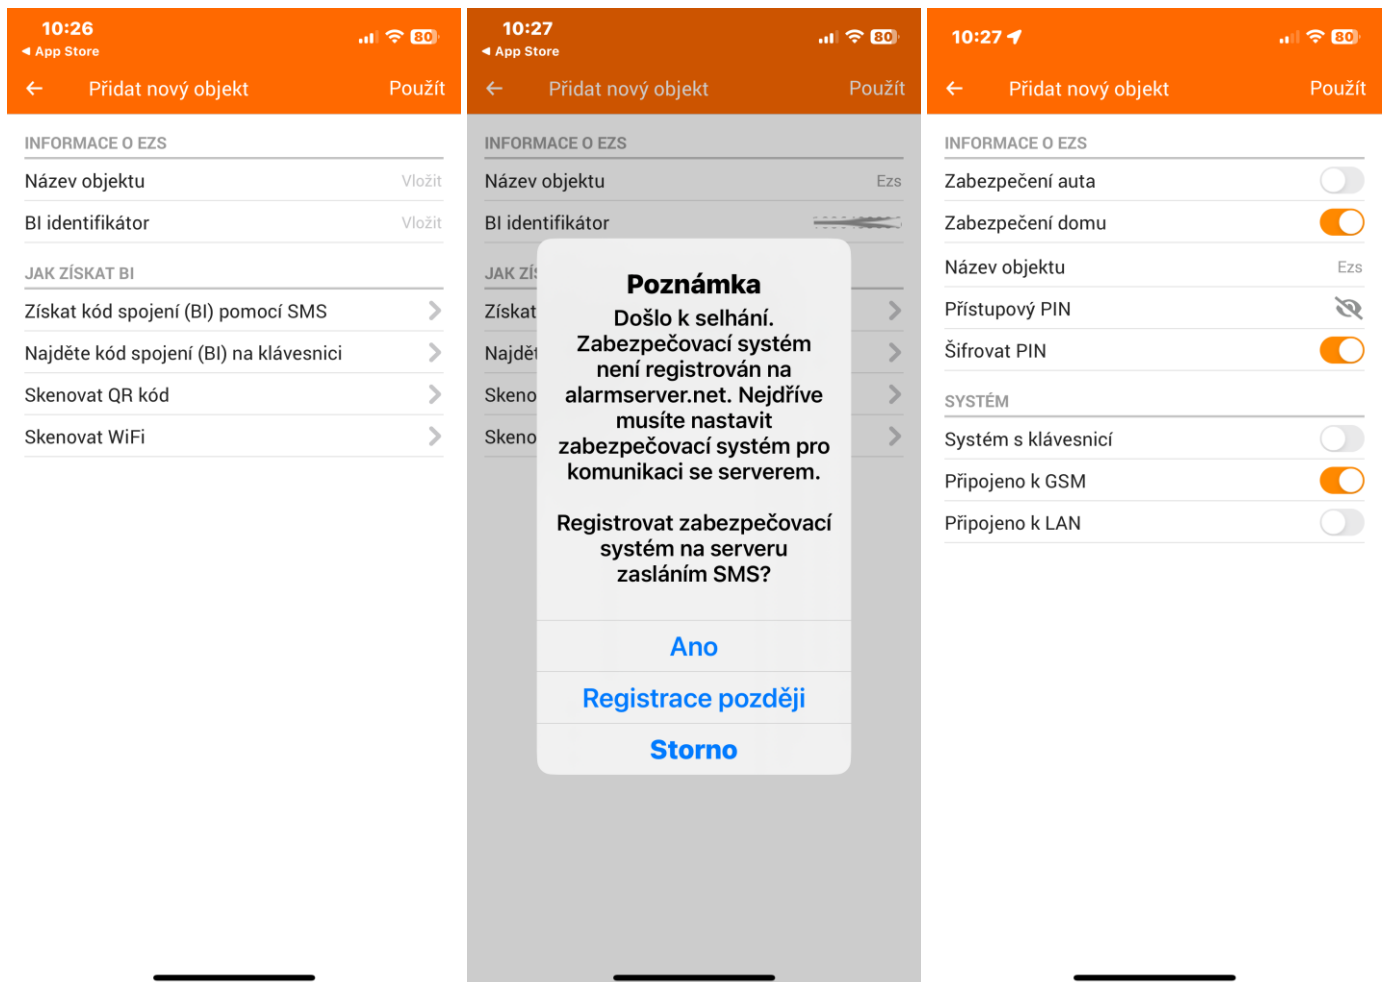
10:26
◂ App Store
80

Přidat nový objekt
Použít

INFORMACE O EZS
Název objektu
Vložit
BI identifikátor
Vložit

JAK ZÍSKAT BI
Získat kód spojení (BI) pomocí SMS
Najděte kód spojení (BI) na klávesnici
Skenovat QR kód
Skenovat WiFi

10:27
◂ App Store
80

Přidat nový objekt
Použít

INFORMACE O EZS
Název objektu
Ezs
BI identifikátor
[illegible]

JAK ZÍS
Získat
Najdět
Skeno
Skeno

Poznámka
Došlo k selhání. Zabezpečovací systém není registrován na alarmserver.net. Nejdříve musíte nastavit zabezpečovací systém pro komunikaci se serverem.

Registrovat zabezpečovací systém na serveru zasláním SMS?

Ano
Registrace později
Storno

10:27
80

Přidat nový objekt
Použít

INFORMACE O EZS
Zabezpečení auta
Zabezpečení domu
Název objektu
Ezs
Přístupový PIN
Šifrovat PIN

SYSTÉM
Systém s klávesnicí
Připojeno k GSM
Připojeno k LAN